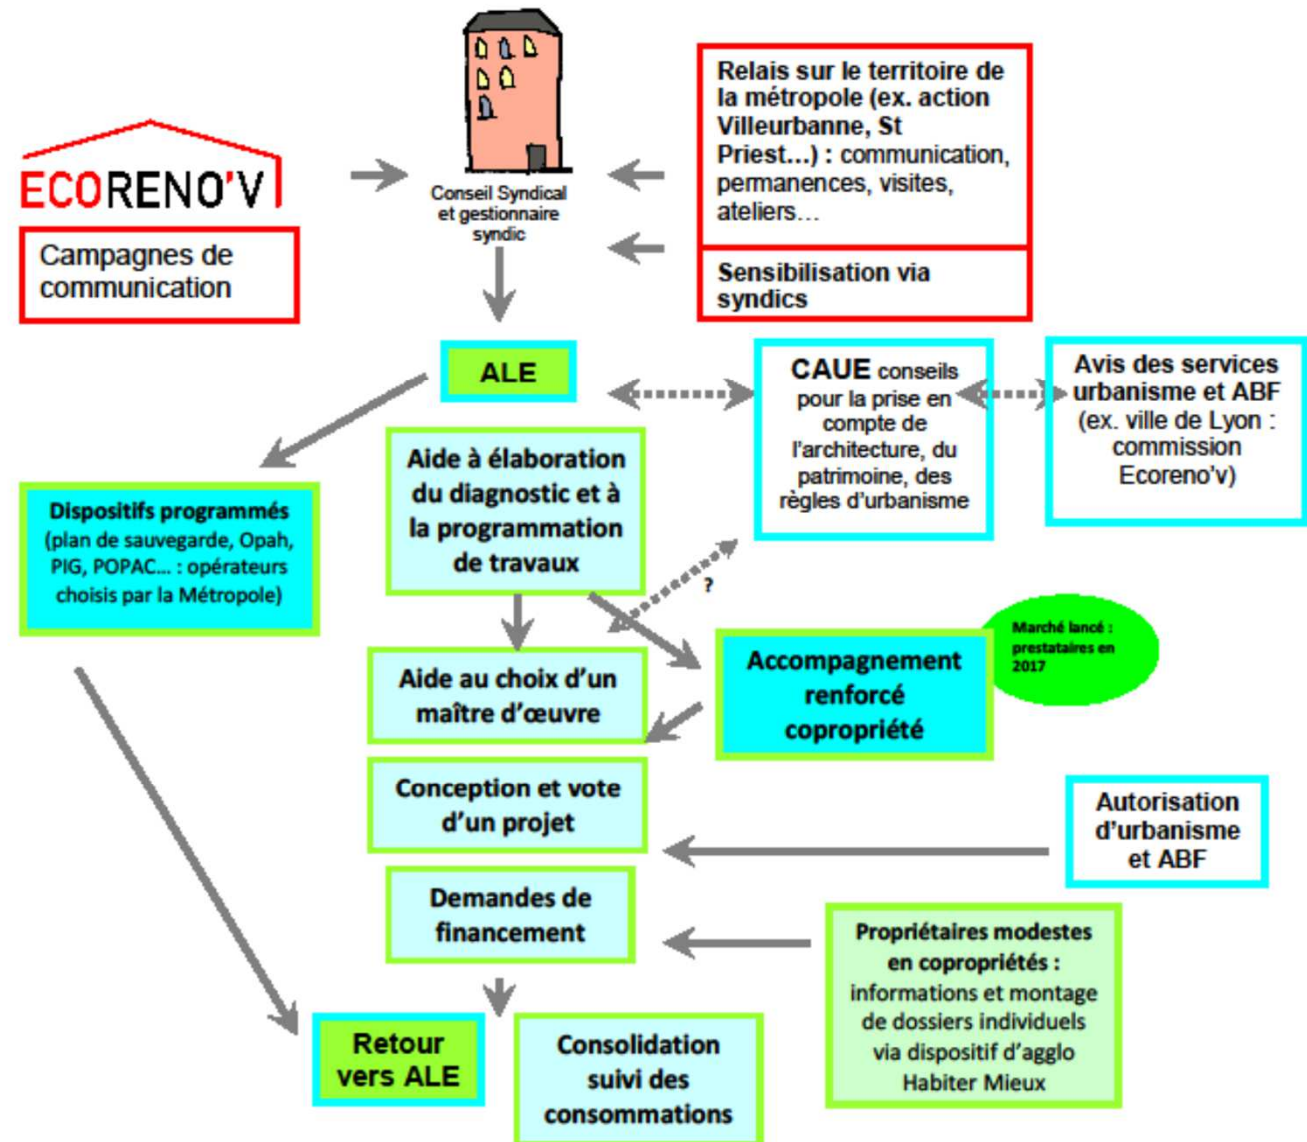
ECORENO'V

Campagnes de communication

Conseil Syndical et gestionnaire syndic

Relais sur le territoire de la métropole (ex. action Villeurbanne, St Priest…) : communication, permanences, visites, ateliers…

Sensibilisation via syndics

ALE

CAUE conseils pour la prise en compte de l'architecture, du patrimoine, des règles d'urbanisme

Avis des services urbanisme et ABF (ex. ville de Lyon : commission Ecoreno'v)

Dispositifs programmés (plan de sauvegarde, Opah, PIG, POPAC… : opérateurs choisis par la Métropole)

Aide à élaboration du diagnostic et à la programmation de travaux

?

Aide au choix d'un maître d'œuvre

Accompagnement renforcé copropriété

Marché lancé : prestataires en 2017

Conception et vote d'un projet

Autorisation d'urbanisme et ABF

Demandes de financement

Propriétaires modestes en copropriétés : informations et montage de dossiers individuels via dispositif d'agglo Habiter Mieux

Retour vers ALE

Consolidation suivi des consommations